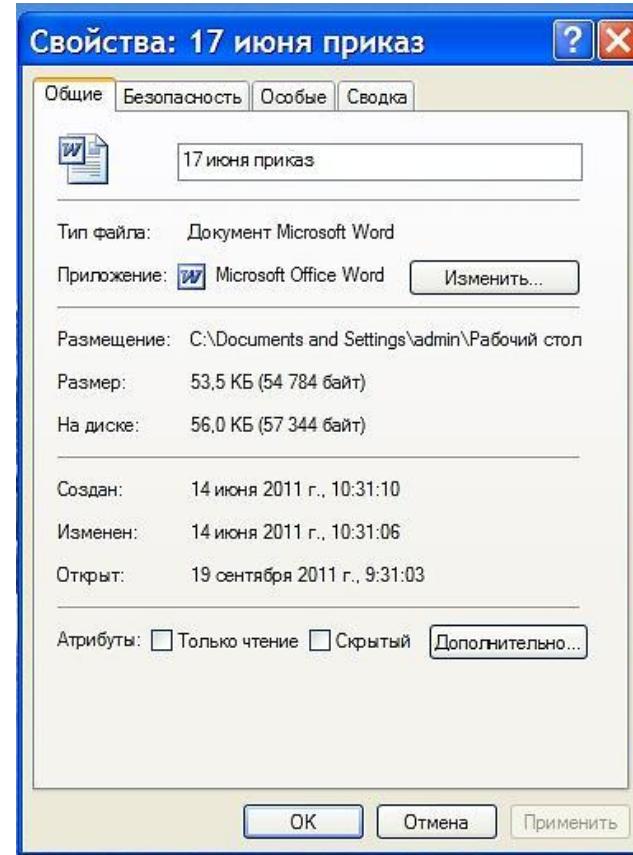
Свойства: 17 июня приказ

Общие | Безопасность | Особые | Сводка

17 июня приказ

Тип файла: Документ Microsoft Word

Приложение: Microsoft Office Word Изменить...

Размещение: C:\Documents and Settings\admin\Рабочий стол

Размер: 53,5 КБ (54 784 байт)

На диске: 56,0 КБ (57 344 байт)

Создан: 14 июня 2011 г., 10:31:10

Изменен: 14 июня 2011 г., 10:31:06

Открыт: 19 сентября 2011 г., 9:31:03

Атрибуты: Только чтение Скрытый Дополнительно...

OK Отмена Применить